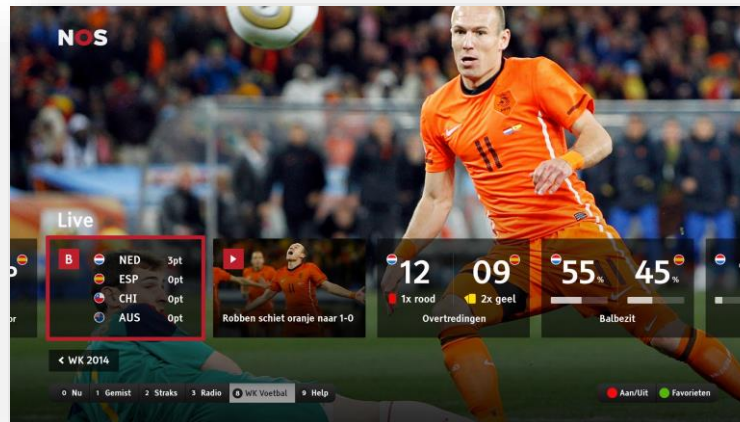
NOS

Live

P

or

B
NED 3pt
ESP 0pt
CHI 0pt
AUS 0pt

Robben schiet oranje naar 1-0

12
1x rood
09
2x geel
Overtredingen

55%
45%
Balbezit

< WK 2014

0 Nu
1 Gemist
2 Straks
3 Radio
8 WK Voetbal
9 Help

Aan/Uit
Favorieten